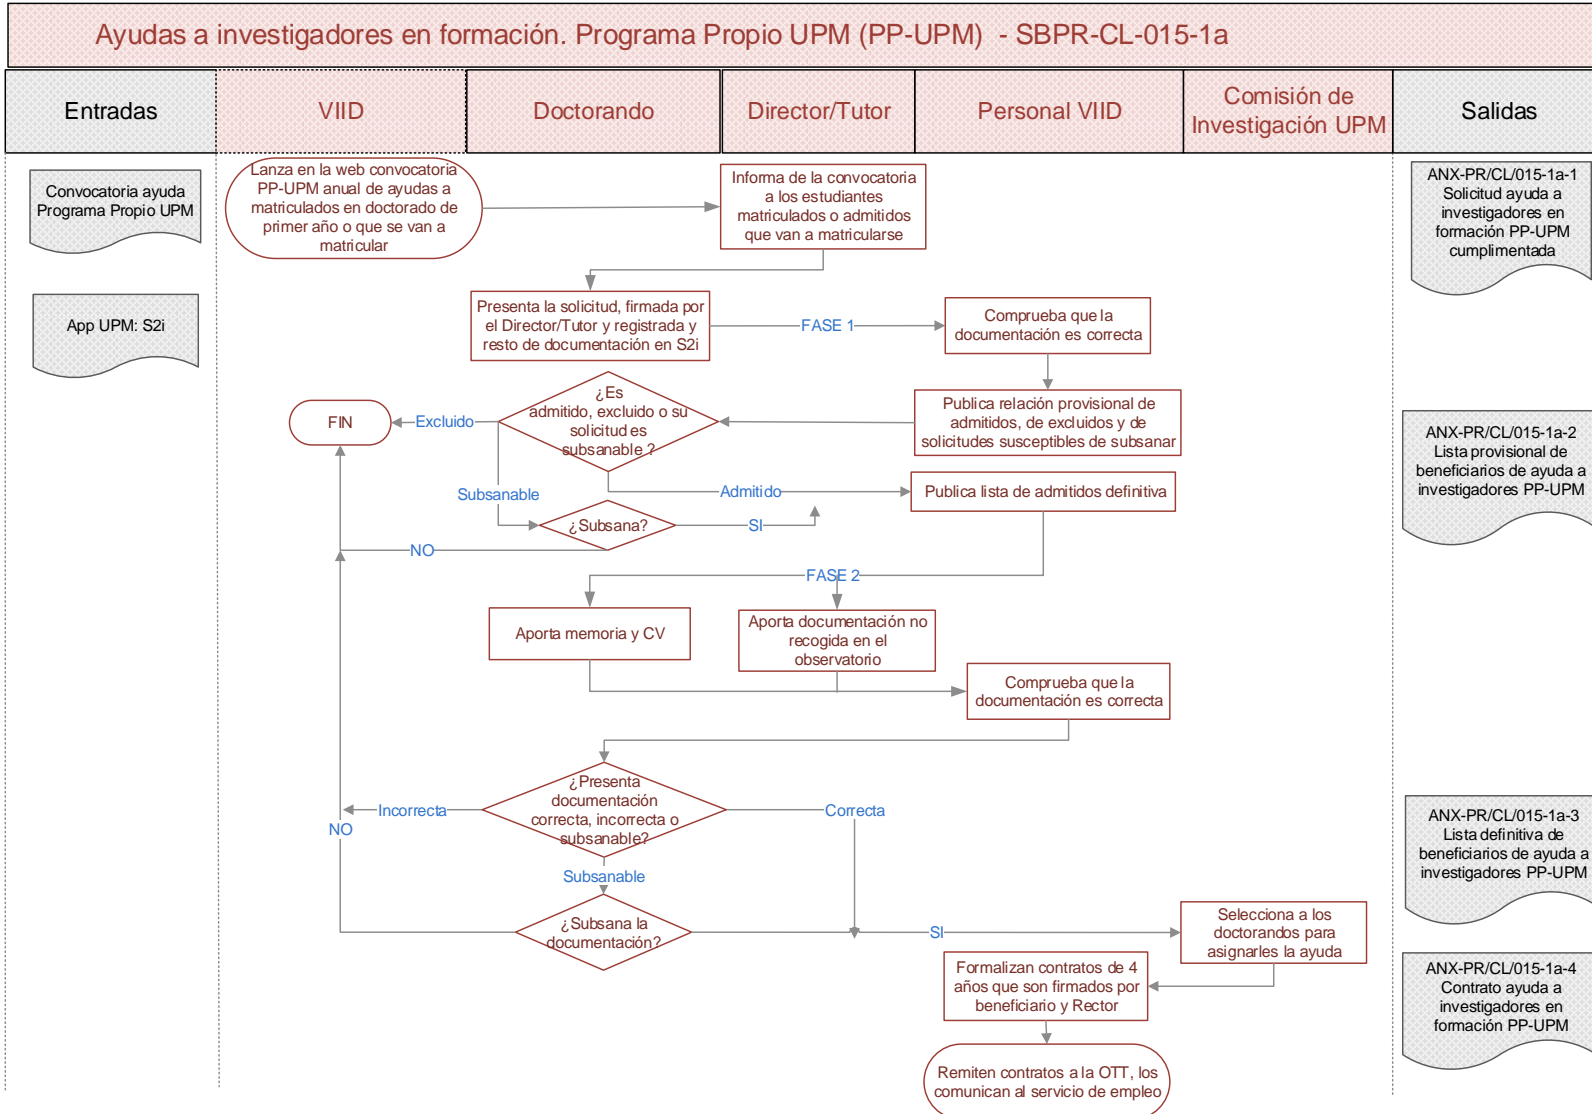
Ayudas a investigadores en formación. Programa Propio UPM (PP-UPM) - SBPR-CL-015-1a

| Entradas | VIID | Doctorando | Director/Tutor | Personal VIID | Comisión de Investigación UPM | Salidas |
|---|---|---|---|---|---|---|

Convocatoria ayuda Programa Propio UPM

App UPM: S2i

Lanza en la web convocatoria PP-UPM anual de ayudas a matriculados en doctorado de primer año o que se van a matricular

Informa de la convocatoria a los estudiantes matriculados o admitidos que van a matricularse

Presenta la solicitud, firmada por el Director/Tutor y registrada y resto de documentación en S2i

FASE 1

Comprueba que la documentación es correcta

Publica relación provisional de admitidos, de excluidos y de solicitudes susceptibles de subsanar

¿Es admitido, excluido o su solicitud es subsanable ?

Excluido

FIN

Subsanable

Admitido

Publica lista de admitidos definitiva

¿Subsana?

SI

NO

FASE 2

Aporta memoria y CV

Aporta documentación no recogida en el observatorio

Comprueba que la documentación es correcta

¿Presenta documentación correcta, incorrecta o subsanable?

Incorrecta

NO

Correcta

Subsanable

¿Subsana la documentación?

SI

Selecciona a los doctorandos para asignarles la ayuda

Formalizan contratos de 4 años que son firmados por beneficiario y Rector

Remiten contratos a la OTT, los comunican al servicio de empleo

ANX-PR/CL/015-1a-1 Solicitud ayuda a investigadores en formación PP-UPM cumplimentada

ANX-PR/CL/015-1a-2 Lista provisional de beneficiarios de ayuda a investigadores PP-UPM

ANX-PR/CL/015-1a-3 Lista definitiva de beneficiarios de ayuda a investigadores PP-UPM

ANX-PR/CL/015-1a-4 Contrato ayuda a investigadores en formación PP-UPM